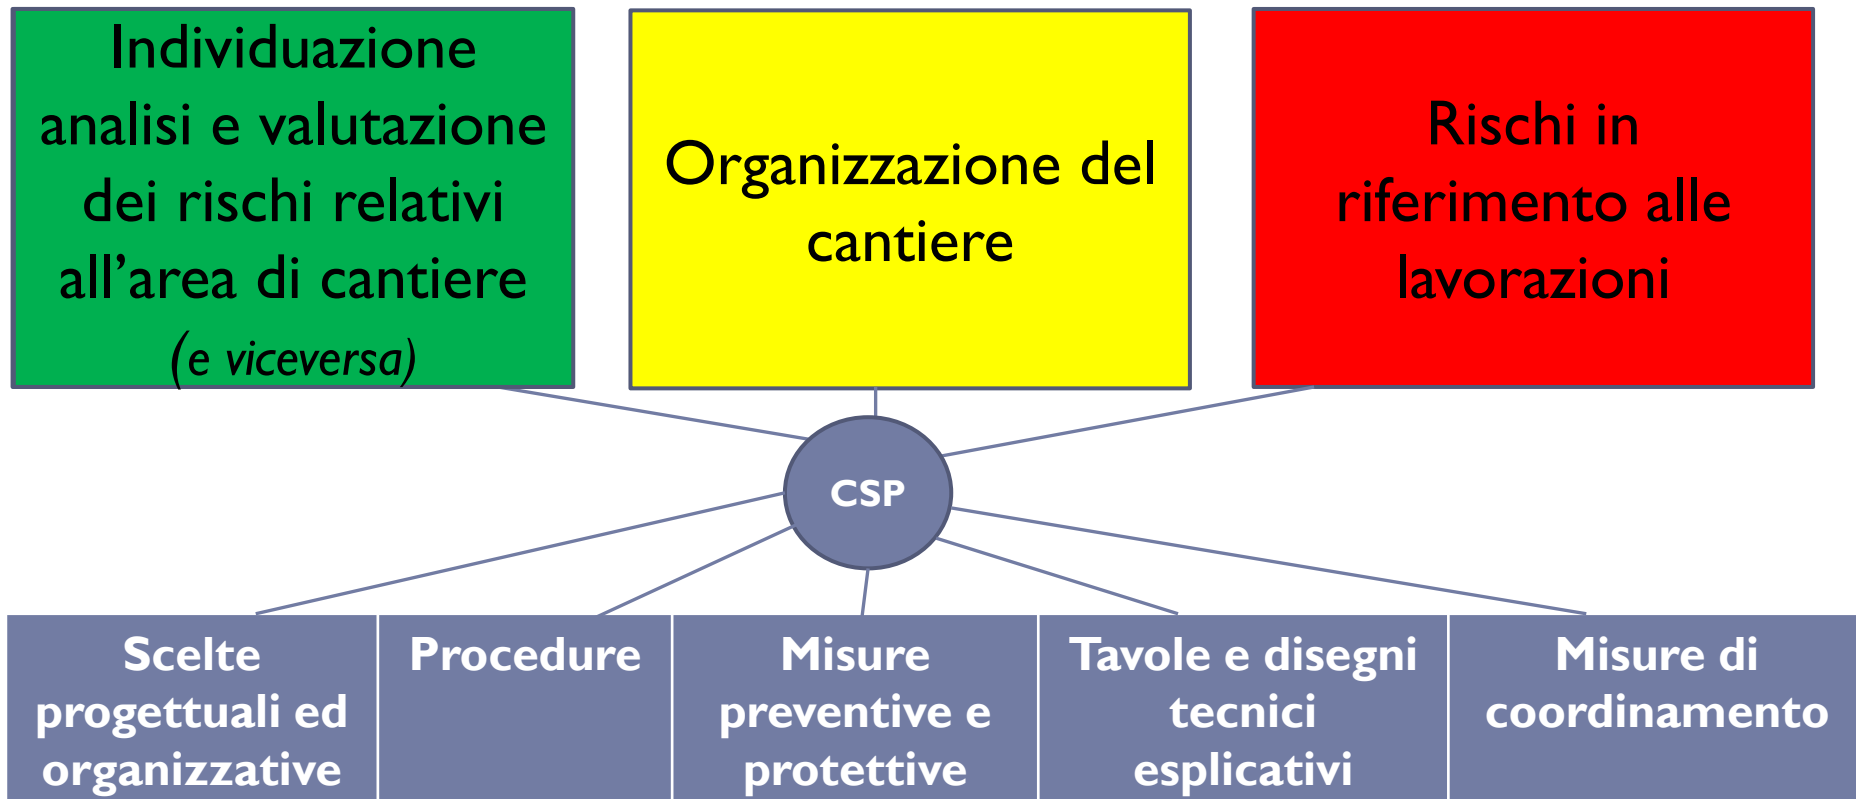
Individuazione analisi e valutazione dei rischi relativi all’area di cantiere (e viceversa)

Organizzazione del cantiere

Rischi in riferimento alle lavorazioni

CSP

Scelte progettuali ed organizzative

Procedure

Misure preventive e protettive

Tavole e disegni tecnici esplicativi

Misure di coordinamento